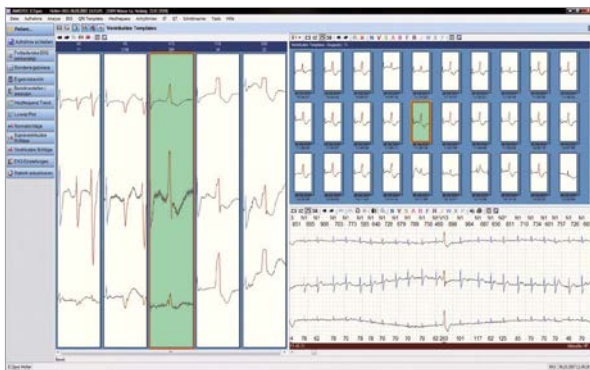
Datei Aufnahme Analyse EKG QRS Templates Hochlegend Arrhythmien ST QT Schrittmacher Tools Hilfe

Patient

Aufnahme schließen

Vorhofflimmern

Eigenschaften

Hochfrequenz Trend

Normalschläge

Ventrikuläre Schläge

EKG Einstellungen

Ventrikuläre Templates

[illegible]